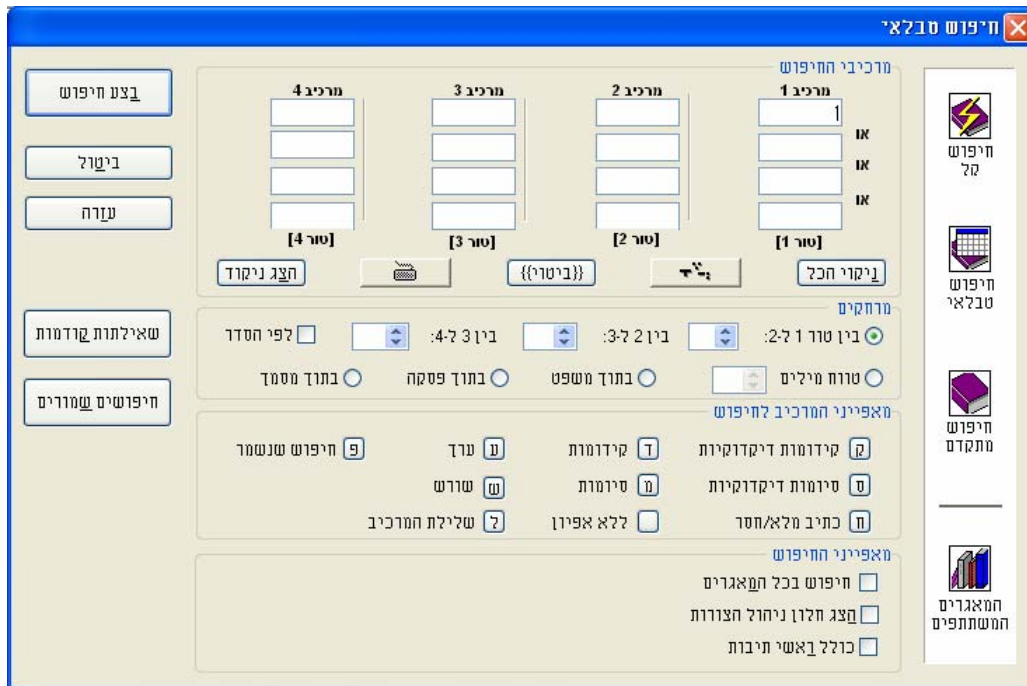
חיפוש טבלאי

מרכיבי החיפוש

מרכיב 1
1
או
או
או
[טור 1]

מרכיב 2
[טור 2]

מרכיב 3
[טור 3]

מרכיב 4
[טור 4]

ניקוי הכל
{{ביטוי}}
הצג ניקוד

בצע חיפוש
ביטול
עזרה
שאילתות קודמות
חיפושים שמורים

חיפוש קל
חיפוש טבלאי
חיפוש מתקדם
המאגרים המשתתפים

מרחקים
בין טור 1 ל-2:
בין 2 ל-3:
בין 3 ל-4:
לפי הסדר
טווח מילים
בתוך משפט
בתוך פסקה
בתוך מסמך

מאפייני המרכיב לחיפוש
ק קידומות דיקדוקיות
ד קידומות
ע ערך
פ חיפוש שנשמר
ס סיומות דיקדוקיות
מ סיומות
ש שורש
ח כתיב מלא/חסר
ללא אפיון
ל שלילת המרכיב

מאפייני החיפוש
חיפוש בכל המאגרים
הצג חלון ניהול הצורות
כולל ראשי תיבות